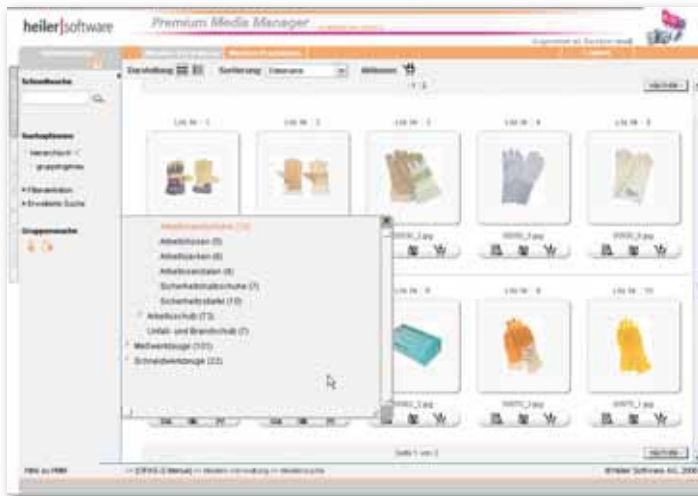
heiler|software

Premium Media Manager

Schnellsuche

Suchoptionen

Gruppensuche

Darstellung

Sortierung

Aktionen

Arbeitsschutzkleidung (13)

Arbeitshosen (5)

Arbeitsjacken (6)

Arbeitswesten (6)

Sicherheitsschuhe (7)

Sicherheitsstiefel (10)

Arbeitsschutz (73)

Umfall- und Brandschutz (7)

Messwerkzeuge (101)

Schneidwerkzeuge (22)

Seite 1 von 2

© Heiler Software AG, 2006